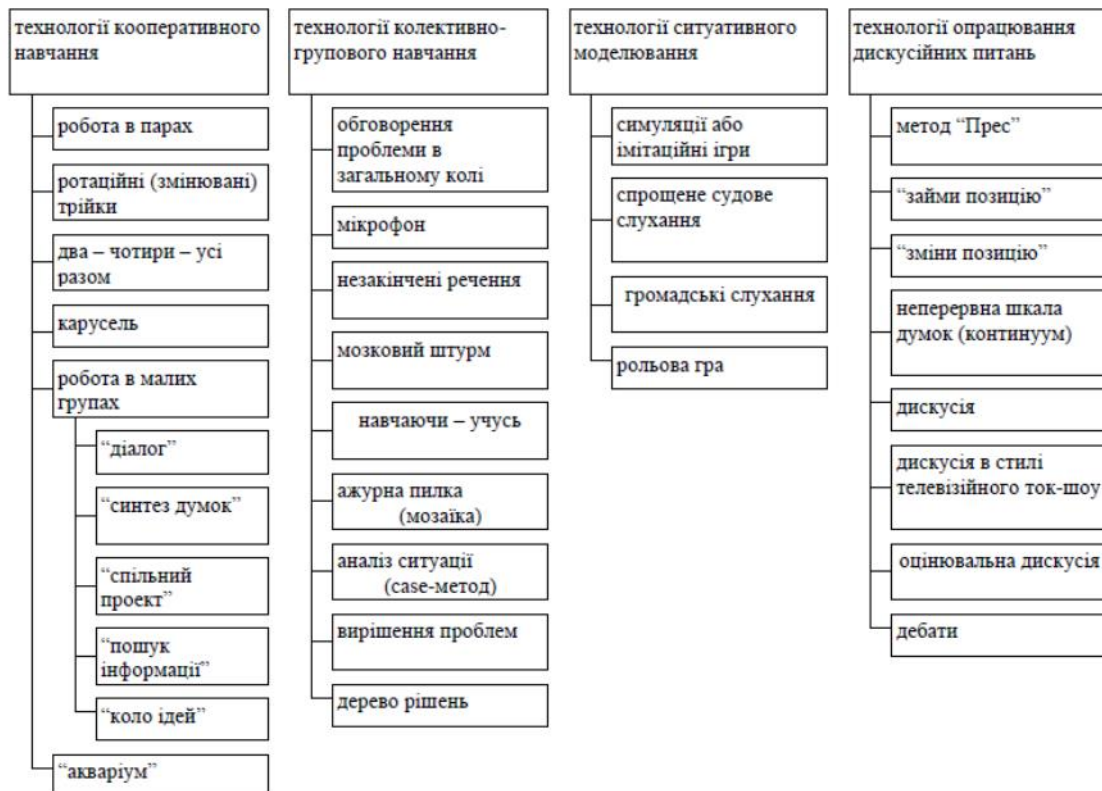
технології кооперативного навчання

робота в парах

ротаційні (змінювані) трійки

два – чотири – усі разом

карусель

робота в малих групах

"діалог"

"синтез думок"

"спільний проект"

"пошук інформації"

"коло ідей"

"акваріум"

технології колективно-групового навчання

обговорення проблеми в загальному колі

мікрофон

незакінчені речення

мозковий штурм

навчаючи – учусь

ажурна пилка (мозаїка)

аналіз ситуації (case-метод)

вирішення проблем

дерево рішень

технології ситуативного моделювання

симуляції або імітаційні ігри

спрощене судове слухання

громадські слухання

рольова гра

технології опрацювання дискусійних питань

метод "Прес"

"займи позицію"

"зміни позицію"

неперервна шкала думок (континуум)

дискусія

дискусія в стилі телевізійного ток-шоу

оцінювальна дискусія

дебати